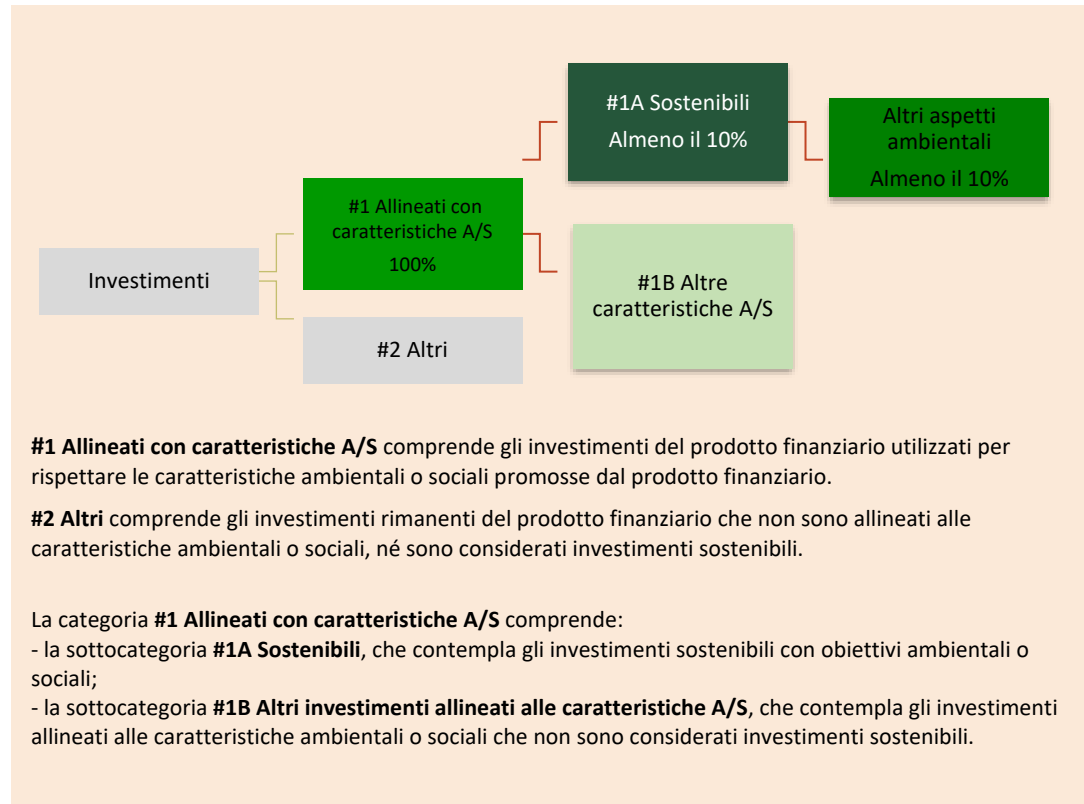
Investimenti

#1 Allineati con caratteristiche A/S

100%

#2 Altri

#1A Sostenibili

Almeno il 10%

#1B Altre caratteristiche A/S

Altri aspetti ambientali

Almeno il 10%

**#1 Allineati con caratteristiche A/S** comprende gli investimenti del prodotto finanziario utilizzati per rispettare le caratteristiche ambientali o sociali promosse dal prodotto finanziario.

**#2 Altri** comprende gli investimenti rimanenti del prodotto finanziario che non sono allineati alle caratteristiche ambientali o sociali, né sono considerati investimenti sostenibili.

La categoria **#1 Allineati con caratteristiche A/S** comprende:
- la sottocategoria **#1A Sostenibili**, che contempla gli investimenti sostenibili con obiettivi ambientali o sociali;
- la sottocategoria **#1B Altri investimenti allineati alle caratteristiche A/S**, che contempla gli investimenti allineati alle caratteristiche ambientali o sociali che non sono considerati investimenti sostenibili.